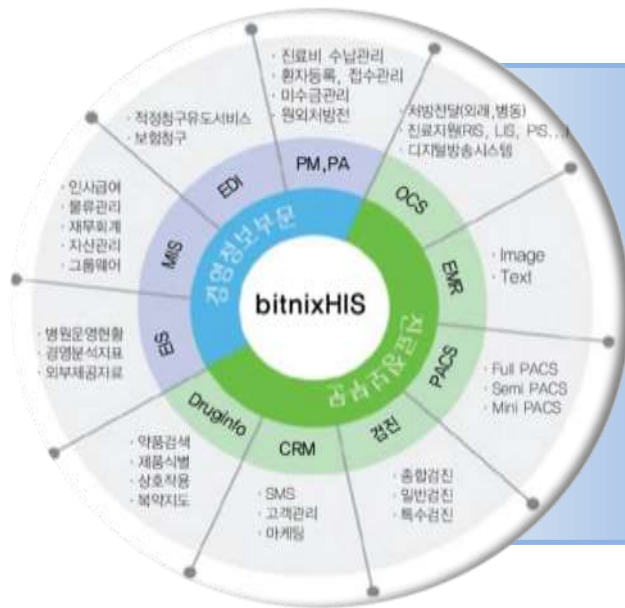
· 진료비 수납관리
· 환자등록, 접수관리
· 미수금관리
· 원외처방전

· 적정청구유도서비스
· 보험청구

· 처방전달(외래, 병동)
· 진료지원(RIS, LIS, PS...)
· 디지털방송시스템

· 인사급여
· 물류관리
· 재무회계
· 자산관리
· 그룹웨어

· Image
· Text

· 병원운영현황
· 경영분석지표
· 외부제공자료

· Full PACS
· Semi PACS
· Mini PACS

· 약품검색
· 제품식별
· 상호작용
· 복약지도

· SMS
· 고객관리
· 마케팅

· 종합검진
· 일반검진
· 특수검진

PM,PA
EDI
OCS
MIS
EMR
EIS
PACS
DrugInfo
CRM
검진

경영정보부문
bitnixHIS
진료정보부문